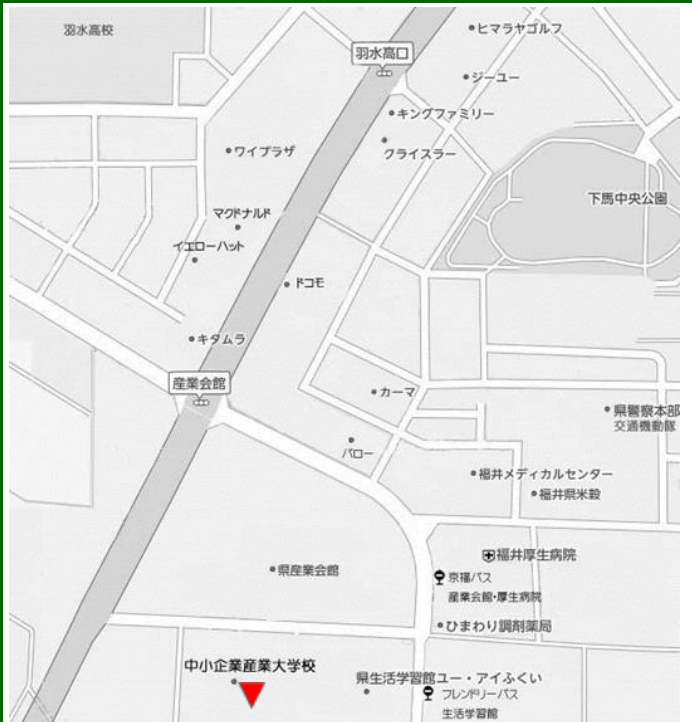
羽水高校

羽水高口

ヒマラヤゴルフ

ジーユー

キングファミリー

クライスラー

ワイプラザ

下馬中央公園

マクドナルド

イエローハット

ドコモ

キタムラ

産業会館

カーマ

県警察本部
交通機動隊

バロー

福井メディカルセンター

福井県米穀

福井厚生病院

京福バス
産業会館・厚生病院

県産業会館

ひまわり調剤薬局

中小企業産業大学校

県生活学習館ユー・アイふくい

フレンドリーバス
生活学習館